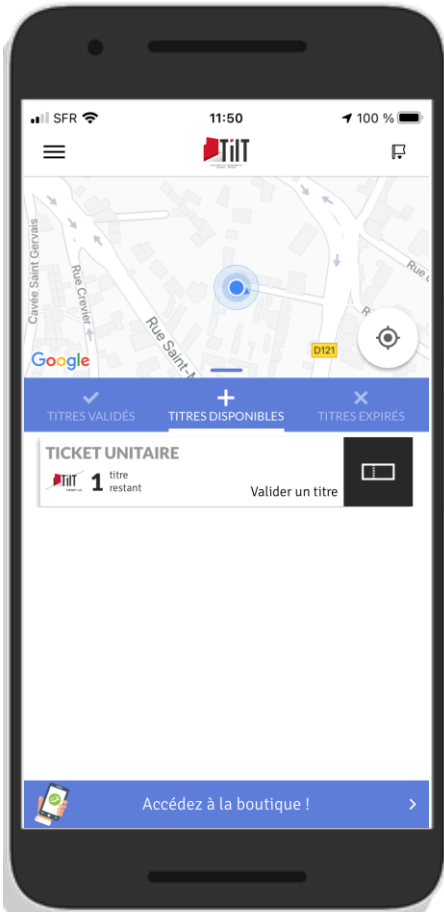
SFR 11:50 100 %

TilT

Cavée Saint Gervais
Rue Crevier
Rue Saint-M
Rue
R
D121
Google

TITRES VALIDÉS
TITRES DISPONIBLES
TITRES EXPIRÉS

TICKET UNITAIRE
TilT 1 titre restant
Valider un titre

Accédez à la boutique !